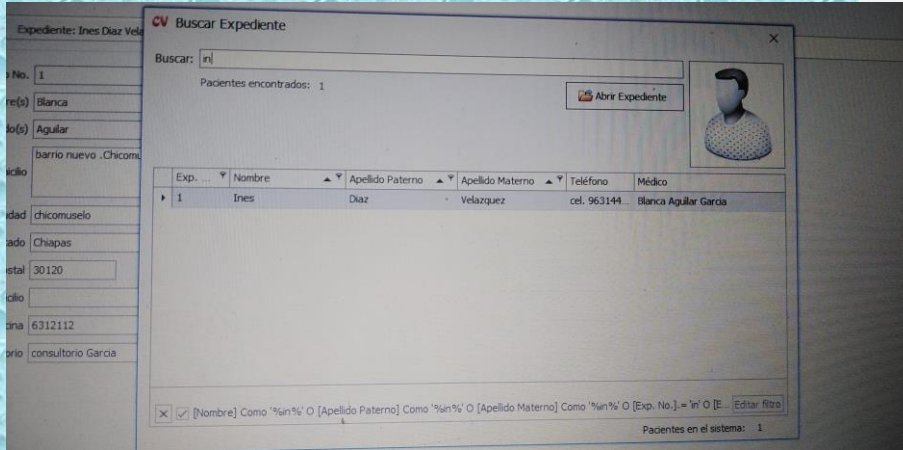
Expediente: Ines Diaz Vela

No. 1
re(s) Blanca
do(s) Aguilar
icilio barrio nuevo .Chicomu
idad chicomuselo
tado Chiapas
stal 30120
cilio
cina 6312112
orio consultorio Garcia

CV Buscar Expediente

×

Buscar: in

Pacientes encontrados: 1

Abrir Expediente

| Exp. ... | Nombre | Apellido Paterno | Apellido Materno | Teléfono | Médico |
|---|---|---|---|---|---|
| 1 | Ines | Diaz | Velazquez | cel. 963144... | Blanca Aguilar Garcia |

[Nombre] Como '%in%' O [Apellido Paterno] Como '%in%' O [Apellido Materno] Como '%in%' O [Exp. No.] = 'in' O [E... Editar filtro

Pacientes en el sistema: 1